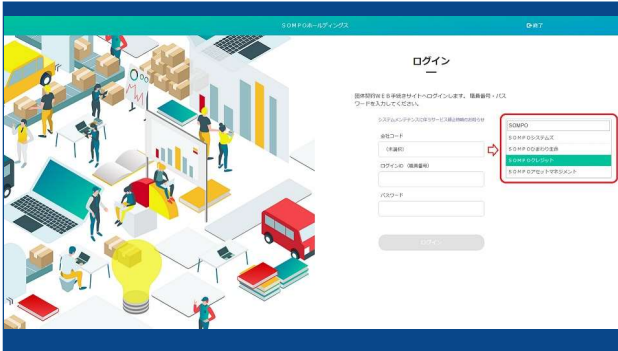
SOMPOホールディングス

ログイン

提供期間ＷＥＢ手続きサイトへログインします。職員番号・パスワードを入力してください。

システムメンテナンス等のサービス停止時間のお知らせ

会社コード

（未選択）

ログインID（職員番号）

パスワード

ログイン

SOMPO

ＳＯＭＰＯシステムズ

ＳＯＭＰＯひまわり生命

ＳＯＭＰＯクレジット

ＳＯＭＰＯアセットマネジメント